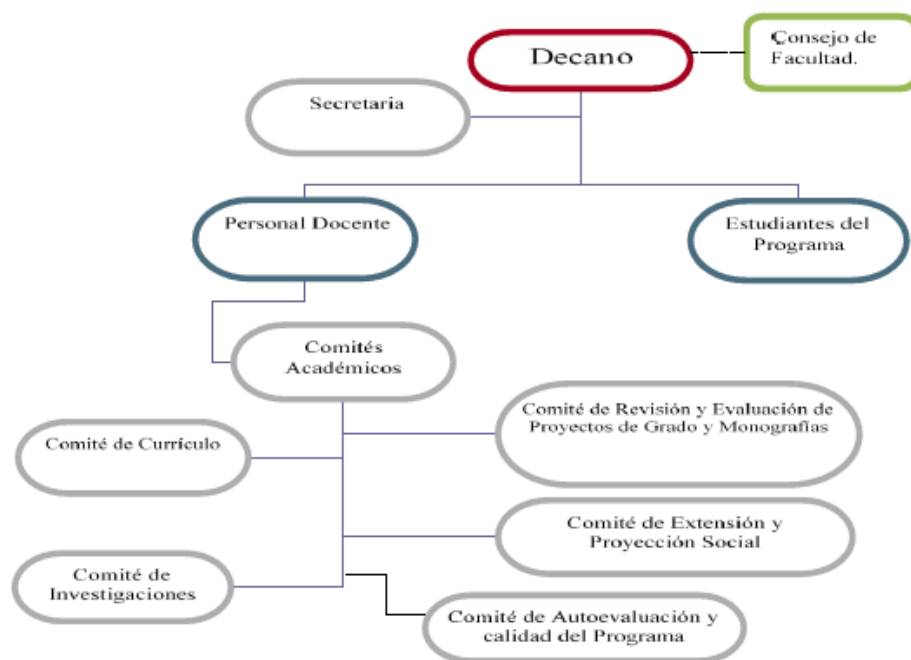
Decano

Consejo de Facultad.

Secretaria

Personal Docente

Estudiantes del Programa

Comités Académicos

Comité de Revisión y Evaluación de Proyectos de Grado y Monografías

Comité de Currículo

Comité de Extensión y Proyección Social

Comité de Investigaciones

Comité de Autoevaluación y calidad del Programa